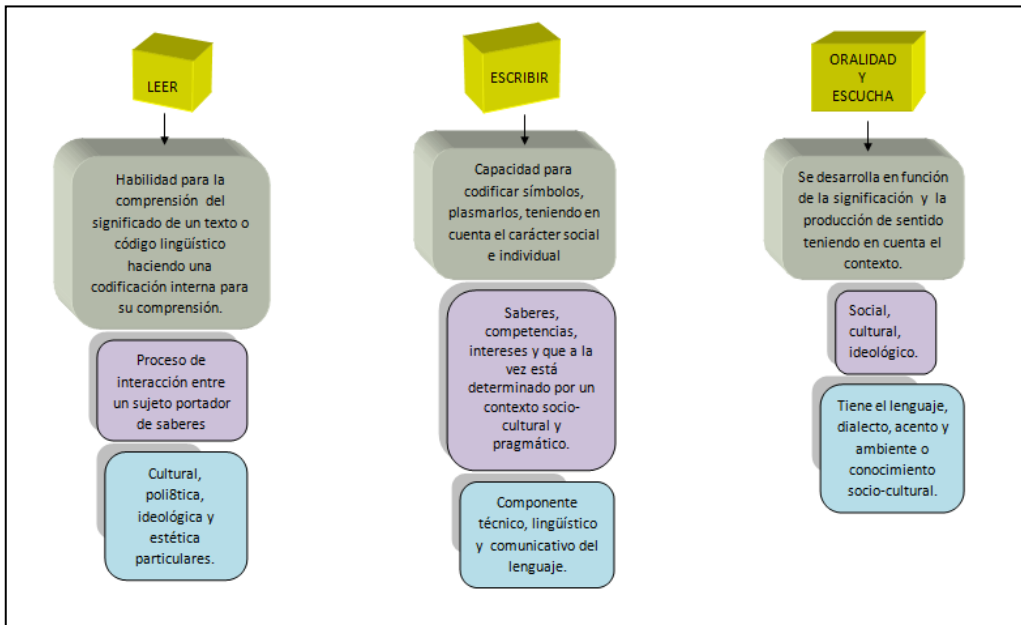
LEER

Habilidad para la comprensión del significado de un texto o código lingüístico haciendo una codificación interna para su comprensión.

Proceso de interacción entre un sujeto portador de saberes

Cultural, poli8tica, ideológica y estética particulares.

ESCRIBIR

Capacidad para codificar símbolos, plasmarlos, teniendo en cuenta el carácter social e individual

Saberes, competencias, intereses y que a la vez está determinado por un contexto socio-cultural y pragmático.

Componente técnico, lingüístico y comunicativo del lenguaje.

ORALIDAD Y ESCUCHA

Se desarrolla en función de la significación y la producción de sentido teniendo en cuenta el contexto.

Social, cultural, ideológico.

Tiene el lenguaje, dialecto, acento y ambiente o conocimiento socio-cultural.